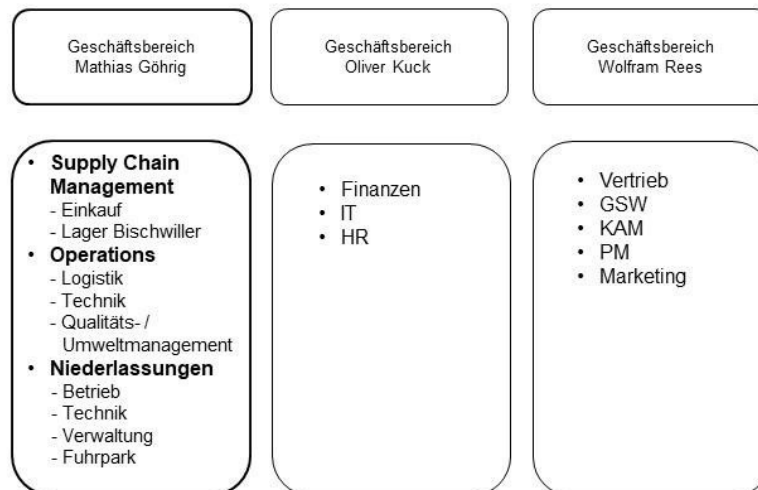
Geschäftsbereich
Mathias Göhrig

• Supply Chain Management
- Einkauf
- Lager Bischwiller
• Operations
- Logistik
- Technik
- Qualitäts- / Umweltmanagement
• Niederlassungen
- Betrieb
- Technik
- Verwaltung
- Fuhrpark

Geschäftsbereich
Oliver Kuck

• Finanzen
• IT
• HR

Geschäftsbereich
Wolfram Rees

• Vertrieb
• GSW
• KAM
• PM
• Marketing